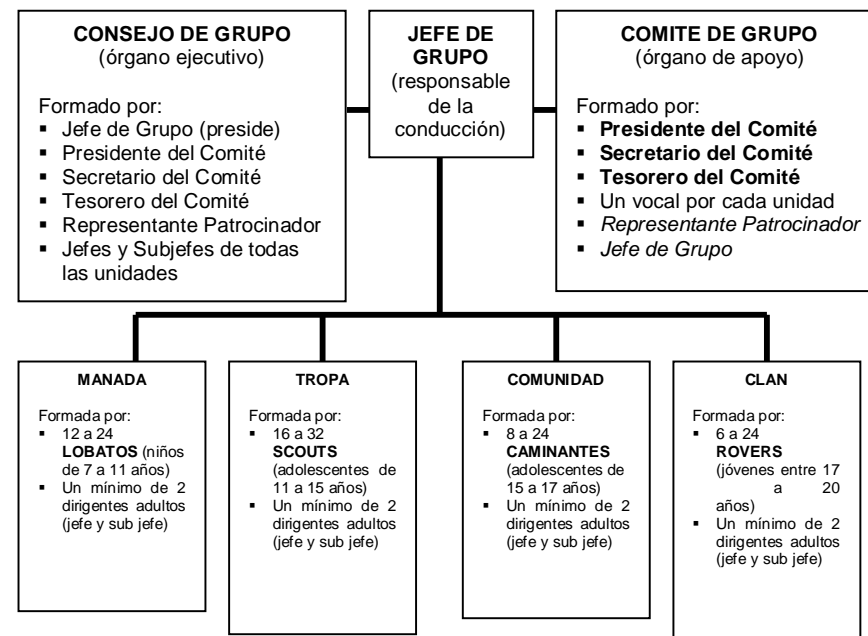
CONSEJO DE GRUPO
(órgano ejecutivo)

Formado por:
▪ Jefe de Grupo (preside)
▪ Presidente del Comité
▪ Secretario del Comité
▪ Tesorero del Comité
▪ Representante Patrocinador
▪ Jefes y Subjefes de todas las unidades

JEFE DE GRUPO
(responsable de la conducción)

COMITE DE GRUPO
(órgano de apoyo)

Formado por:
▪ **Presidente del Comité**
▪ **Secretario del Comité**
▪ **Tesorero del Comité**
▪ Un vocal por cada unidad
▪ *Representante Patrocinador*
▪ *Jefe de Grupo*

MANADA

Formada por:
▪ 12 a 24 **LOBATOS** (niños de 7 a 11 años)
▪ Un mínimo de 2 dirigentes adultos (jefe y sub jefe)

TROPA

Formada por:
▪ 16 a 32 **SCOUTS** (adolescentes de 11 a 15 años)
▪ Un mínimo de 2 dirigentes adultos (jefe y sub jefe)

COMUNIDAD

Formada por:
▪ 8 a 24 **CAMINANTES** (adolescentes de 15 a 17 años)
▪ Un mínimo de 2 dirigentes adultos (jefe y sub jefe)

CLAN

Formada por:
▪ 6 a 24 **ROVERS** (jóvenes entre 17 a 20 años)
▪ Un mínimo de 2 dirigentes adultos (jefe y sub jefe)